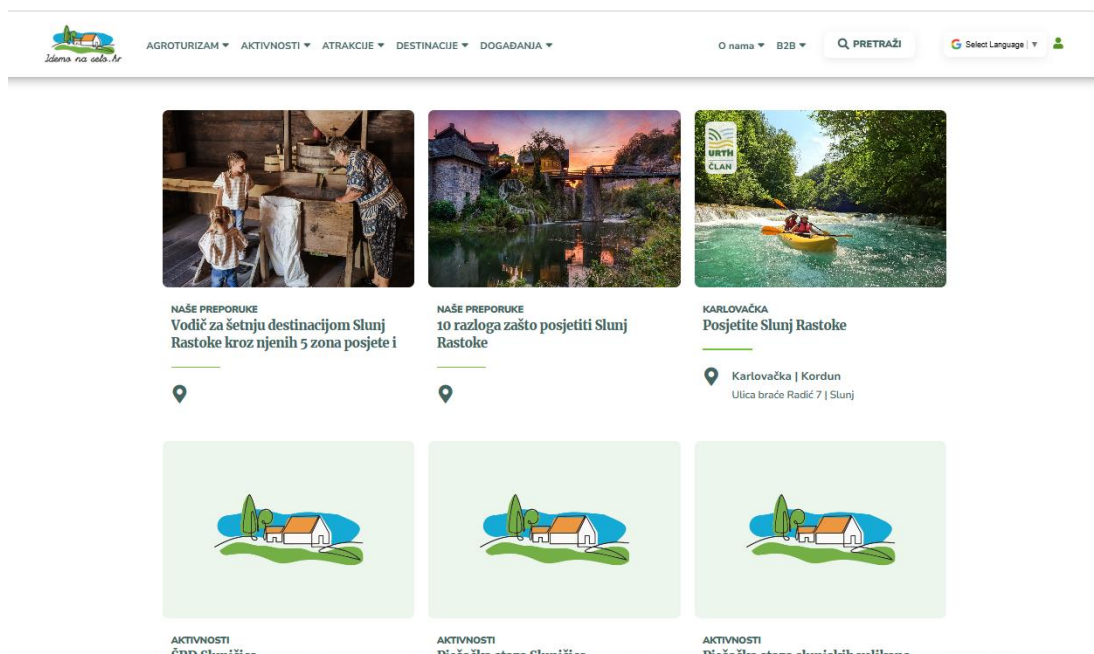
Idemo na selo.hr

AGROTURIZAM ▾ AKTIVNOSTI ▾ ATRAKCIJE ▾ DESTINACIJE ▾ DOGAĐANJA ▾

O nama ▾ B2B ▾ PRETRAŽI Select Language

NAŠE PREPORUKE
Vodič za šetnju destinacijom Slunj Rastoke kroz njenih 5 zona posjete i

NAŠE PREPORUKE
10 razloga zašto posjetiti Slunj Rastoke

URTH ČLAN

KARLOVAČKA
Posjetite Slunj Rastoke

Karlovačka | Kordun
Ulica braće Radić 7 | Slunj

AKTIVNOSTI
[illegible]

AKTIVNOSTI
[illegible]

AKTIVNOSTI
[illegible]